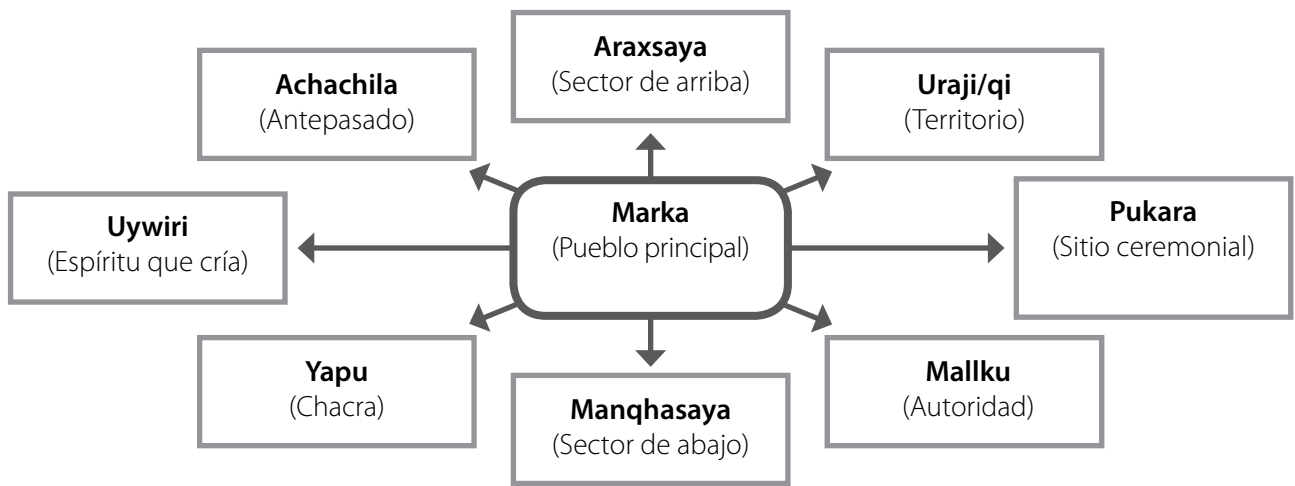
**Araxsaya**
(Sector de arriba)

**Achachila**
(Antepasado)

**Uraji/qi**
(Territorio)

**Uywiri**
(Espíritu que cría)

**Marka**
(Pueblo principal)

**Pukara**
(Sitio ceremonial)

**Yapu**
(Chacra)

**Manqhasaya**
(Sector de abajo)

**Mallku**
(Autoridad)